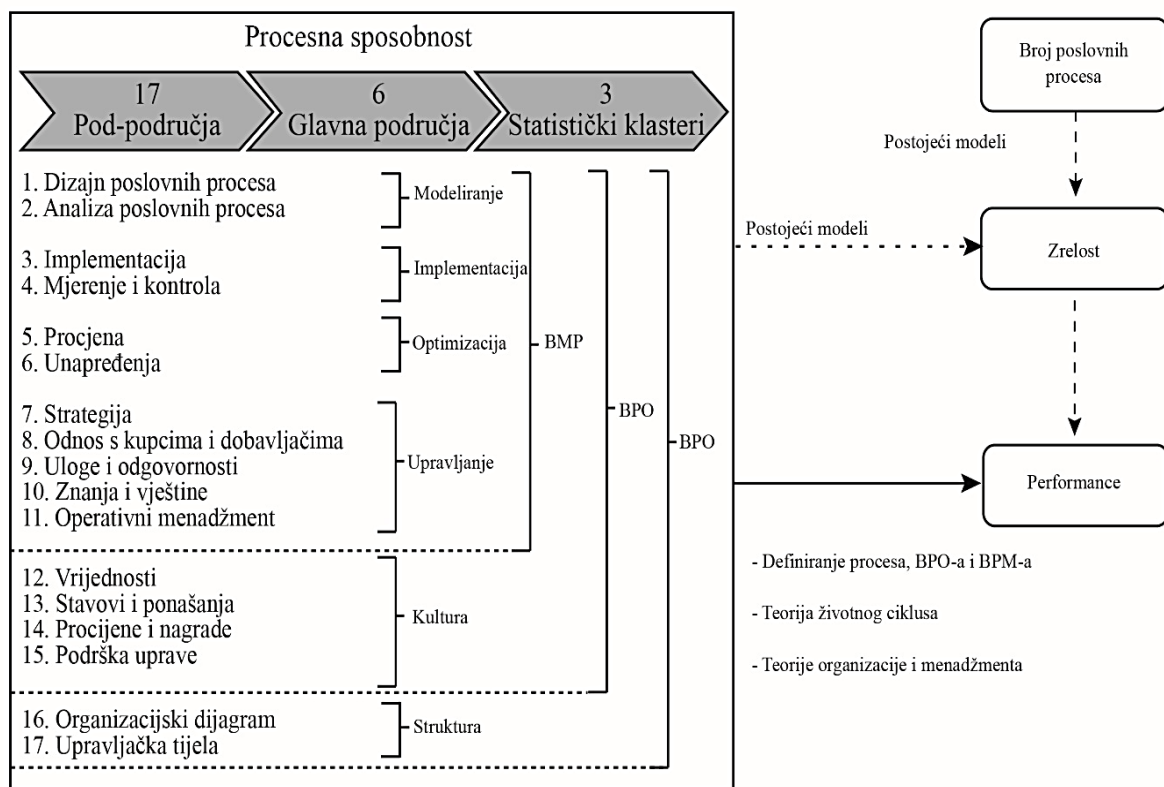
Procesna sposobnost

17
Pod-područja

6
Glavna područja

3
Statistički klasteri

1. Dizajn poslovnih procesa
2. Analiza poslovnih procesa

Modeliranje

3. Implementacija
4. Mjerenje i kontrola

Implementacija

5. Procjena
6. Unapređenja

Optimizacija

BMP

7. Strategija
8. Odnos s kupcima i dobavljačima
9. Uloge i odgovornosti
10. Znanja i vještine
11. Operativni menadžment

Upravljanje

BPO

BPO

12. Vrijednosti
13. Stavovi i ponašanja
14. Procijene i nagrade
15. Podrška uprave

Kultura

16. Organizacijski dijagram
17. Upravljačka tijela

Struktura

Broj poslovnih procesa

Postojeći modeli

Postojeći modeli

Zrelost

Performance

- Definiranje procesa, BPO-a i BPM-a

- Teorija životnog ciklusa

- Teorije organizacije i menadžmenta